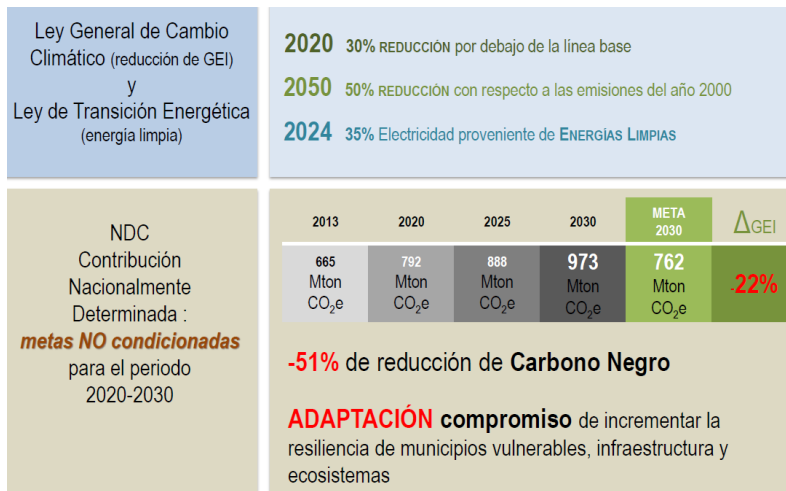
Ley General de Cambio Climático (reducción de GEI)
y
Ley de Transición Energética (energía limpia)

2020 30% REDUCCIÓN por debajo de la línea base

2050 50% REDUCCIÓN con respecto a las emisiones del año 2000

2024 35% Electricidad proveniente de ENERGÍAS LIMPIAS

NDC
Contribución Nacionalmente Determinada :
metas NO condicionadas
para el periodo
2020-2030

| 2013 | 2020 | 2025 | 2030 | META 2030 | ΔGEI |
|---|---|---|---|---|---|
| 665 Mton $CO_2e$ | 792 Mton $CO_2e$ | 888 Mton $CO_2e$ | 973 Mton $CO_2e$ | 762 Mton $CO_2e$ | -22% |

-51% de reducción de Carbono Negro

ADAPTACIÓN compromiso de incrementar la resiliencia de municipios vulnerables, infraestructura y ecosistemas